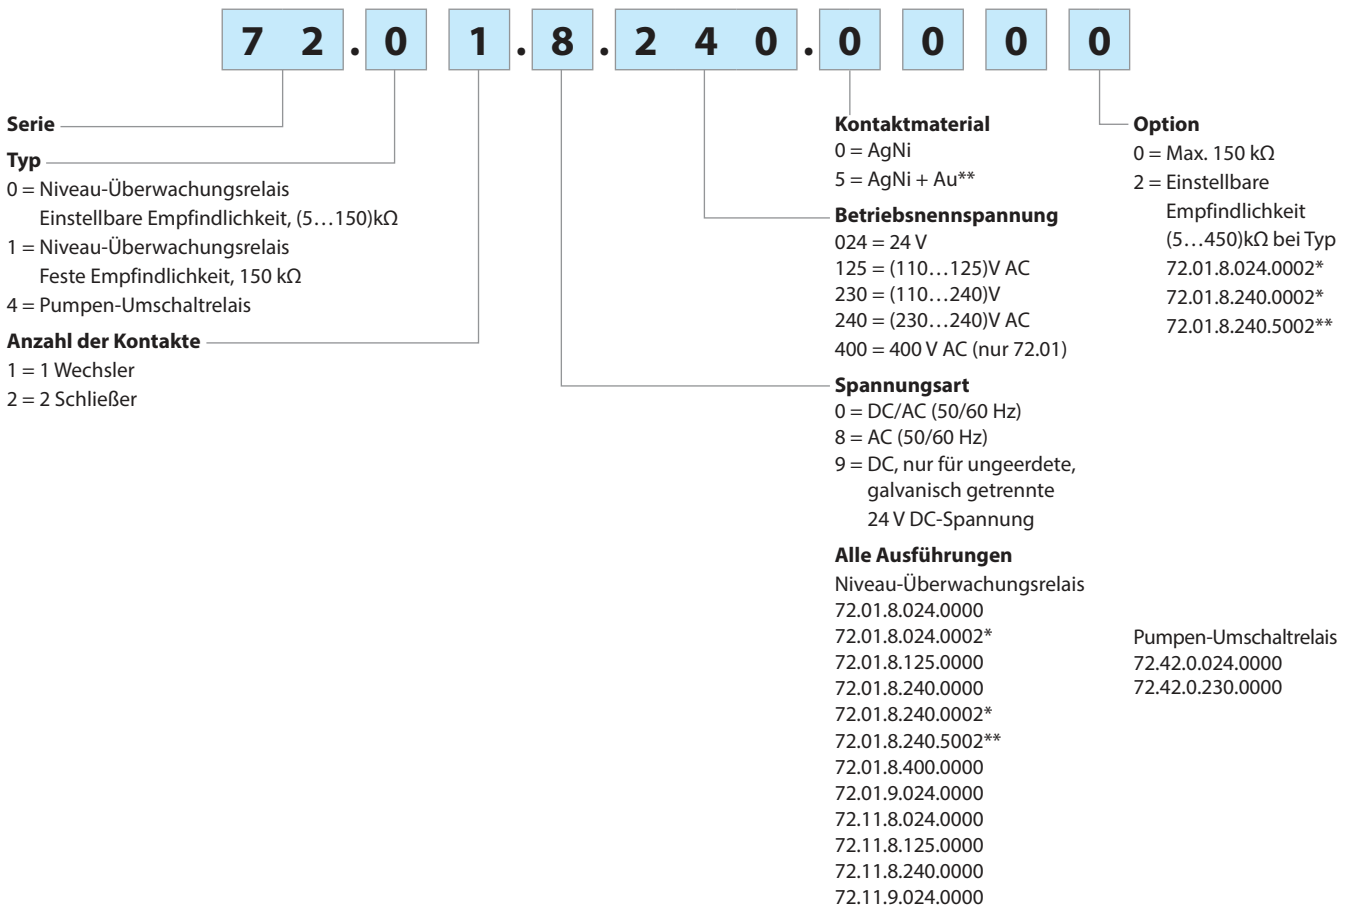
7 2 . 0 1 . 8 . 2 4 0 . 0 0 0 0

Serie

Typ
0 = Niveau-Überwachungsrelais
Einstellbare Empfindlichkeit, (5…150)kΩ
1 = Niveau-Überwachungsrelais
Feste Empfindlichkeit, 150 kΩ
4 = Pumpen-Umschaltrelais

Anzahl der Kontakte
1 = 1 Wechsler
2 = 2 Schließer

Kontaktmaterial
0 = AgNi
5 = AgNi + Au**

Betriebsnennspannung
024 = 24 V
125 = (110…125)V AC
230 = (110…240)V
240 = (230…240)V AC
400 = 400 V AC (nur 72.01)

Spannungsart
0 = DC/AC (50/60 Hz)
8 = AC (50/60 Hz)
9 = DC, nur für ungeerdete, galvanisch getrennte 24 V DC-Spannung

Option
0 = Max. 150 kΩ
2 = Einstellbare Empfindlichkeit (5…450)kΩ bei Typ
72.01.8.024.0002*
72.01.8.240.0002*
72.01.8.240.5002**

Alle Ausführungen
Niveau-Überwachungsrelais
72.01.8.024.0000
72.01.8.024.0002*
72.01.8.125.0000
72.01.8.240.0000
72.01.8.240.0002*
72.01.8.240.5002**
72.01.8.400.0000
72.01.9.024.0000
72.11.8.024.0000
72.11.8.125.0000
72.11.8.240.0000
72.11.9.024.0000

Pumpen-Umschaltrelais
72.42.0.024.0000
72.42.0.230.0000